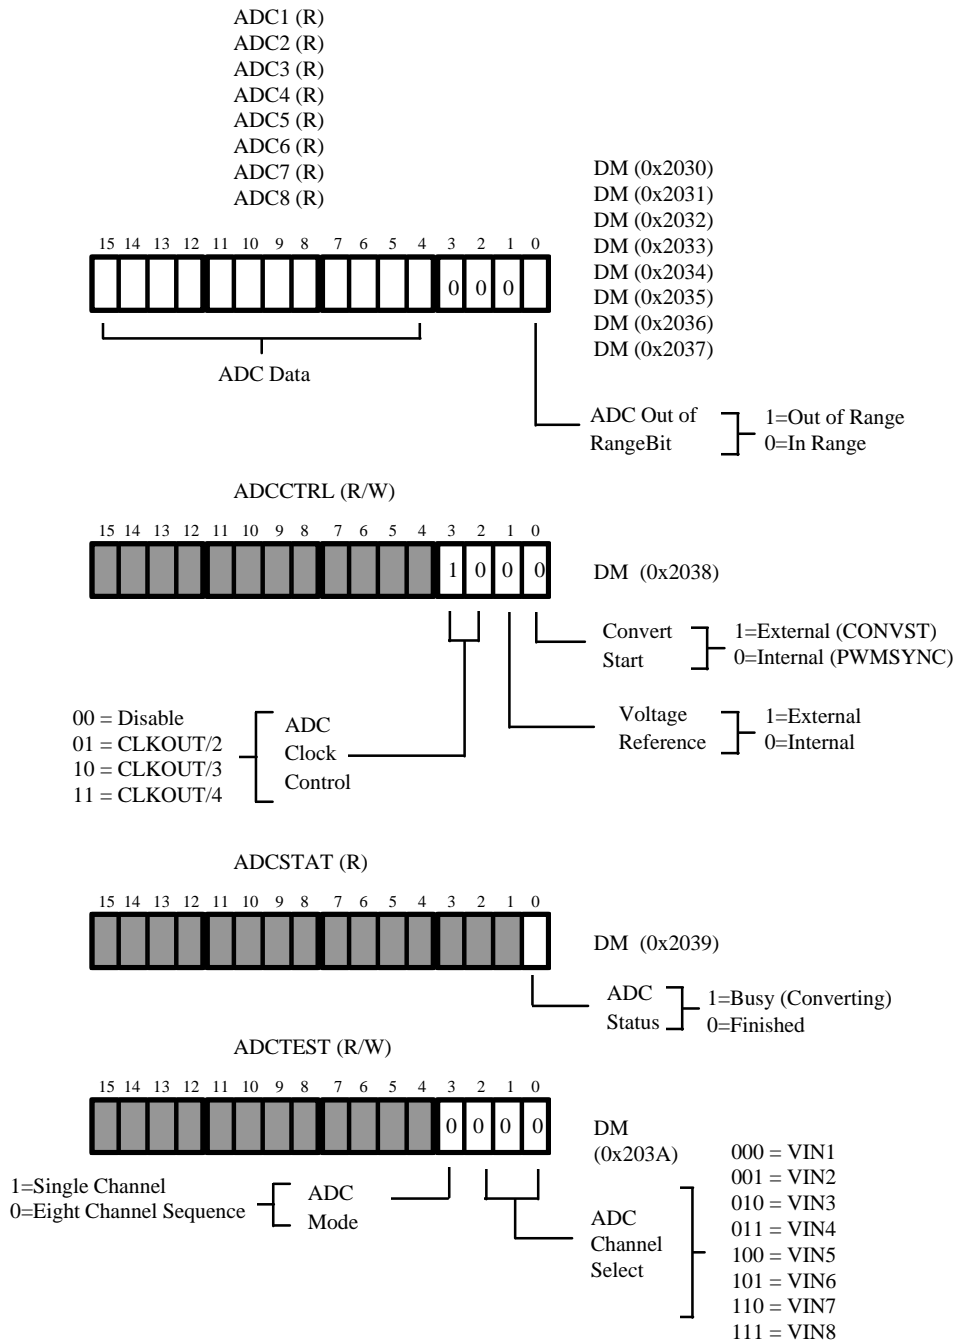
ADC1 (R)
ADC2 (R)
ADC3 (R)
ADC4 (R)
ADC5 (R)
ADC6 (R)
ADC7 (R)
ADC8 (R)

DM (0x2030)
DM (0x2031)
DM (0x2032)
DM (0x2033)
DM (0x2034)
DM (0x2035)
DM (0x2036)
DM (0x2037)

15 14 13 12 11 10 9 8 7 6 5 4 3 2 1 0

0 0 0

ADC Data

ADC Out of RangeBit

1=Out of Range
0=In Range

ADCCTRL (R/W)

15 14 13 12 11 10 9 8 7 6 5 4 3 2 1 0

1 0 0 0

DM (0x2038)

Convert Start

1=External (CONVST)
0=Internal (PWMSYNC)

00 = Disable
01 = CLKOUT/2
10 = CLKOUT/3
11 = CLKOUT/4

ADC Clock Control

Voltage Reference

1=External
0=Internal

ADCSTAT (R)

15 14 13 12 11 10 9 8 7 6 5 4 3 2 1 0

DM (0x2039)

ADC Status

1=Busy (Converting)
0=Finished

ADCTEST (R/W)

15 14 13 12 11 10 9 8 7 6 5 4 3 2 1 0

0 0 0 0

DM (0x203A)

1=Single Channel
0=Eight Channel Sequence

ADC Mode

ADC Channel Select

000 = VIN1
001 = VIN2
010 = VIN3
011 = VIN4
100 = VIN5
101 = VIN6
110 = VIN7
111 = VIN8